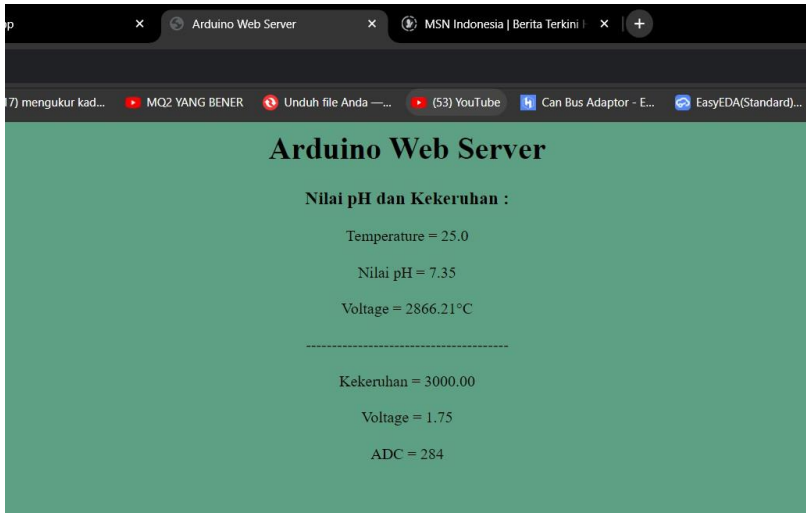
p ×
Arduino Web Server ×
MSN Indonesia | Berita Terkini ×
+

17) mengukur kad... MQ2 YANG BENER Unduh file Anda —... (53) YouTube Can Bus Adaptor - E... EasyEDA(Standard)...

Arduino Web Server

Nilai pH dan Kekeruhan :

Temperature = 25.0

Nilai pH = 7.35

Voltage = 2866.21°C

----------------------------------------

Kekeruhan = 3000.00

Voltage = 1.75

ADC = 284